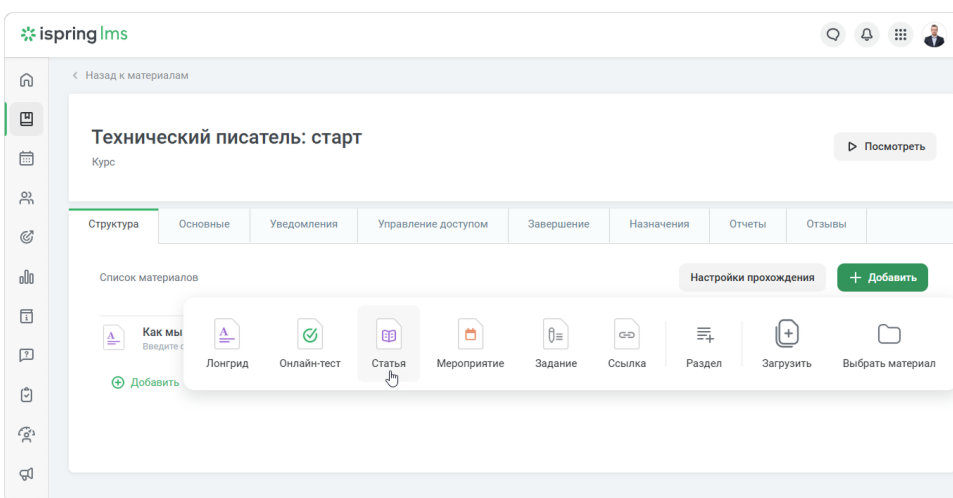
ispring lms

< Назад к материалам

Технический писатель: старт

Курс

Посмотреть

Структура | Основные | Уведомления | Управление доступом | Завершение | Назначения | Отчеты | Отзывы

Список материалов

Настройки прохождения

+ Добавить

Как мы

Введите с

Добавить

Лонгрид | Онлайн-тест | Статья | Мероприятие | Задание | Ссылка | Раздел | Загрузить | Выбрать материал